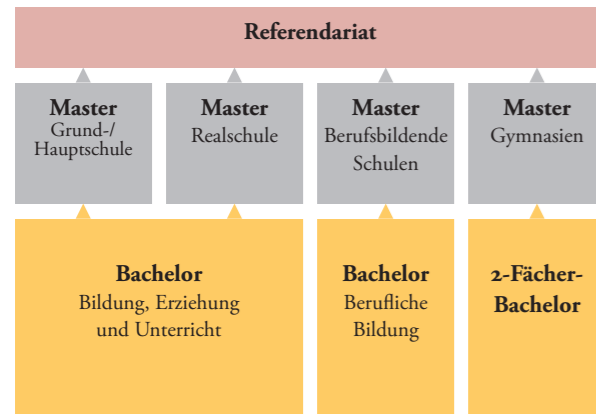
Referendariat

Master
Grund-/
Hauptschule

Master
Realschule

Master
Berufsbildende
Schulen

Master
Gymnasien

Bachelor
Bildung, Erziehung
und Unterricht

Bachelor
Berufliche
Bildung

2-Fächer-
Bachelor